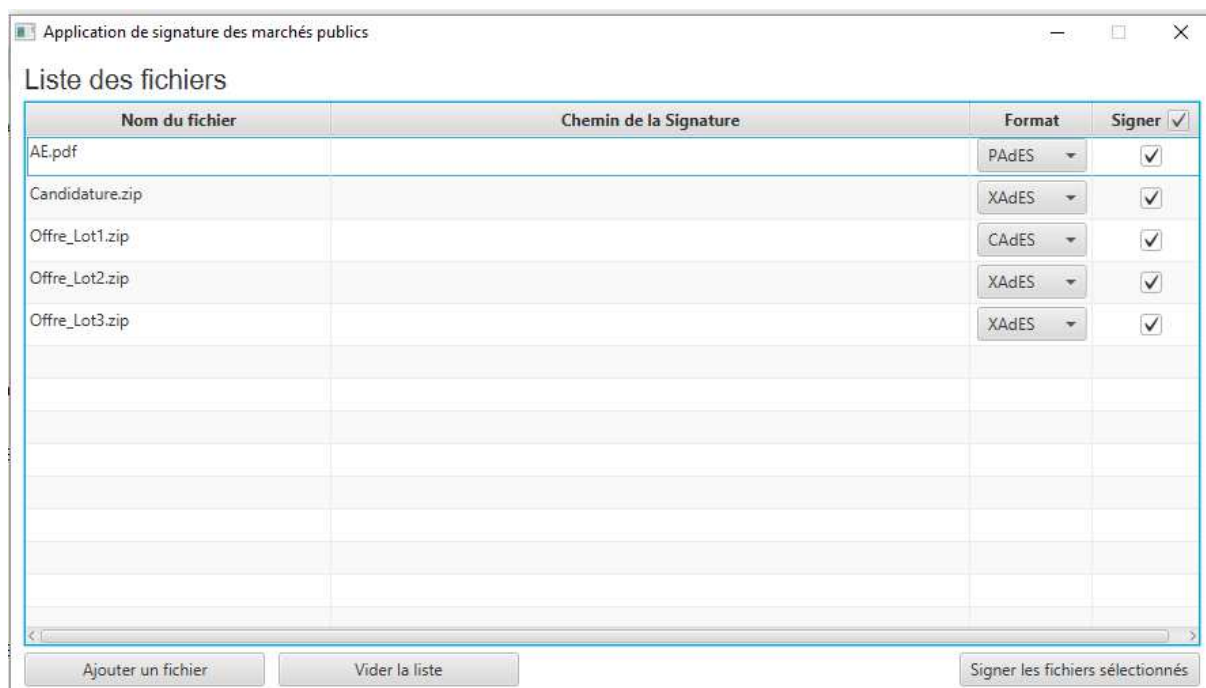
Application de signature des marchés publics

Liste des fichiers

| Nom du fichier | Chemin de la Signature | Format | Signer ☑ |
|---|---|---|---|
| AE.pdf | | PAdES | ☑ |
| Candidature.zip | | XAdES | ☑ |
| Offre_Lot1.zip | | CAdES | ☑ |
| Offre_Lot2.zip | | XAdES | ☑ |
| Offre_Lot3.zip | | XAdES | ☑ |

Ajouter un fichier | Vider la liste | Signer les fichiers sélectionnés